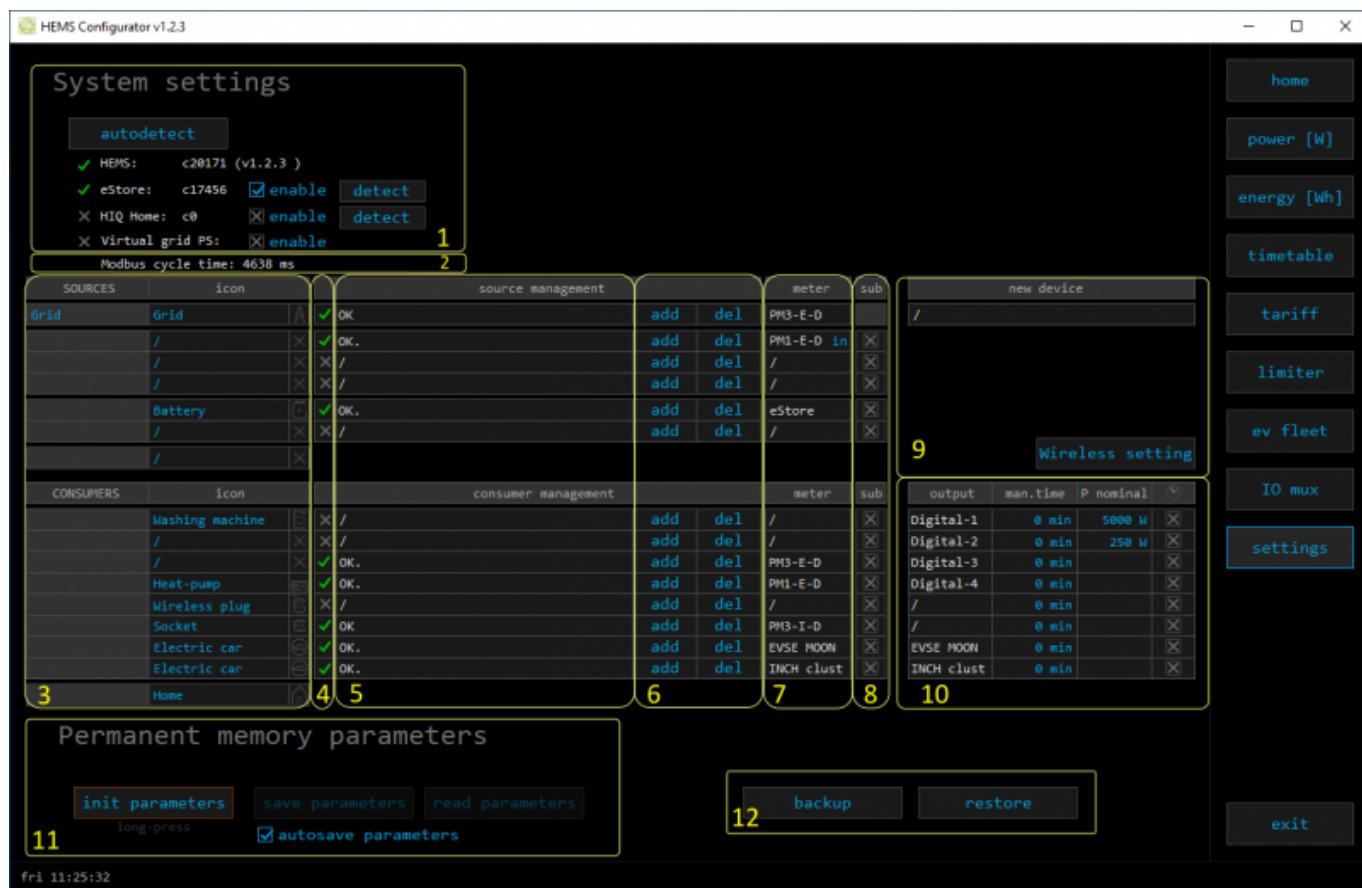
HEMS Configurator v1.2.3

System settings

autodetect

✓ HEMS: c20171 (v1.2.3 )
✓ eStore: c17456 enable detect
× HIQ Home: c0 enable detect
× Virtual grid PS: enable
1
Modbus cycle time: 4638 ms
2

| SOURCES | icon | | source management | | | meter | sub |
|---|---|---|---|---|---|---|---|
| Grid | Grid | ✓ | OK | add | del | PM3-E-D | |
| | / | ✓ | OK. | add | del | PM1-E-D in | × |
| | / | × | / | add | del | / | × |
| | / | × | / | add | del | / | × |
| | Battery | ✓ | OK. | add | del | eStore | × |
| | / | × | / | add | del | / | × |
| | / | | | | | | |

| CONSUMERS | icon | | consumer management | | | meter | sub |
|---|---|---|---|---|---|---|---|
| | Washing machine | × | / | add | del | / | × |
| | / | × | / | add | del | / | × |
| | / | ✓ | OK. | add | del | PM3-E-D | × |
| | Heat-pump | ✓ | OK. | add | del | PM1-E-D | × |
| | Wireless plug | × | / | add | del | / | × |
| | Socket | ✓ | OK | add | del | PM3-I-D | × |
| | Electric car | ✓ | OK. | add | del | EVSE MOON | × |
| | Electric car | ✓ | OK. | add | del | INCH clust | × |
| | Home | | | | | | |

3 4 5 6 7 8

new device
/
9 Wireless setting

| output | man.time | P nominal | |
|---|---|---|---|
| Digital-1 | 0 min | 5000 W | × |
| Digital-2 | 0 min | 250 W | × |
| Digital-3 | 0 min | | × |
| Digital-4 | 0 min | | × |
| / | 0 min | | × |
| / | 0 min | | × |
| EVSE MOON | 0 min | | × |
| INCH clust | 0 min | | × |

10

home
power [W]
energy [Wh]
timetable
tariff
limiter
ev fleet
IO mux
settings

Permanent memory parameters

init parameters
long-press
save parameters read parameters
autosave parameters
11

backup restore
12

exit

fri 11:25:32